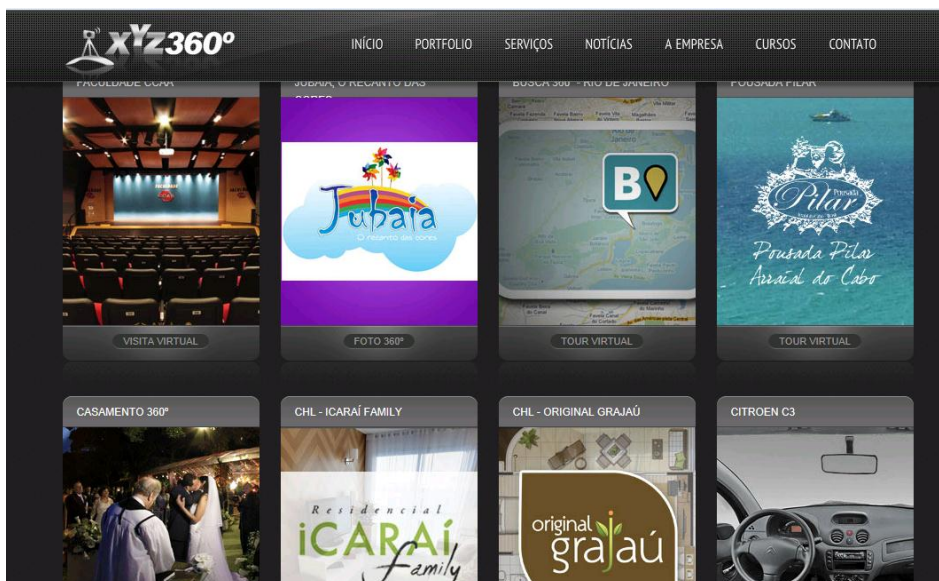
XYZ360º

INÍCIO PORTFOLIO SERVIÇOS NOTÍCIAS A EMPRESA CURSOS CONTATO

FACULDADE CCAA
VISITA VIRTUAL

JUBAIA, O RECANTO DAS CORES
Jubaia
O recanto das cores
FOTO 360º

BUSCA 360 - RIO DE JANEIRO
B
TOUR VIRTUAL

POUSADA PILAR
Pousada Pilar
Pousada Pilar Arraial do Cabo
TOUR VIRTUAL

CASAMENTO 360º

CHL - ICARAÍ FAMILY
Residencial iCARAÍ family

CHL - ORIGINAL GRAJAÚ
original grajaú

CITROEN C3